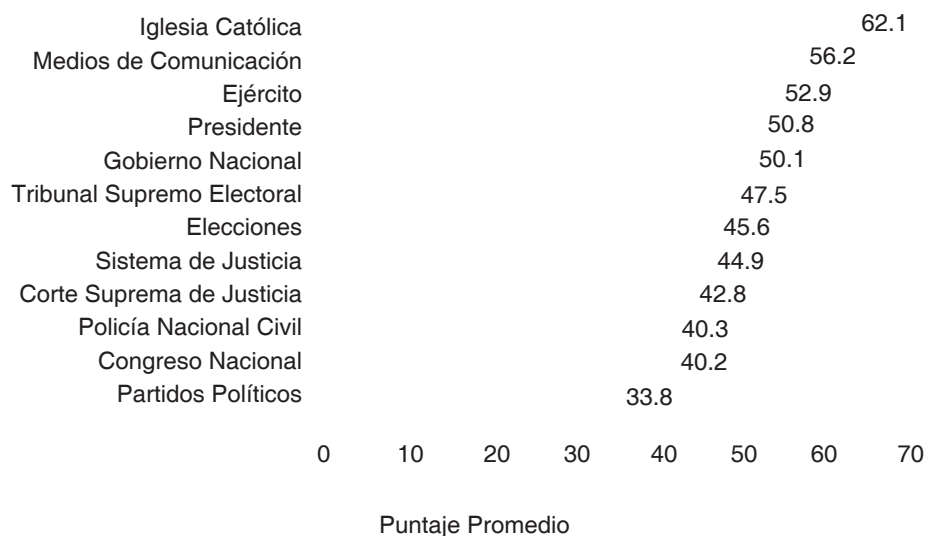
| | |
|---|---|
| Iglesia Católica | 62.1 |
| Medios de Comunicación | 56.2 |
| Ejército | 52.9 |
| Presidente | 50.8 |
| Gobierno Nacional | 50.1 |
| Tribunal Supremo Electoral | 47.5 |
| Elecciones | 45.6 |
| Sistema de Justicia | 44.9 |
| Corte Suprema de Justicia | 42.8 |
| Policía Nacional Civil | 40.3 |
| Congreso Nacional | 40.2 |
| Partidos Políticos | 33.8 |

0 10 20 30 40 50 60 70

Puntaje Promedio